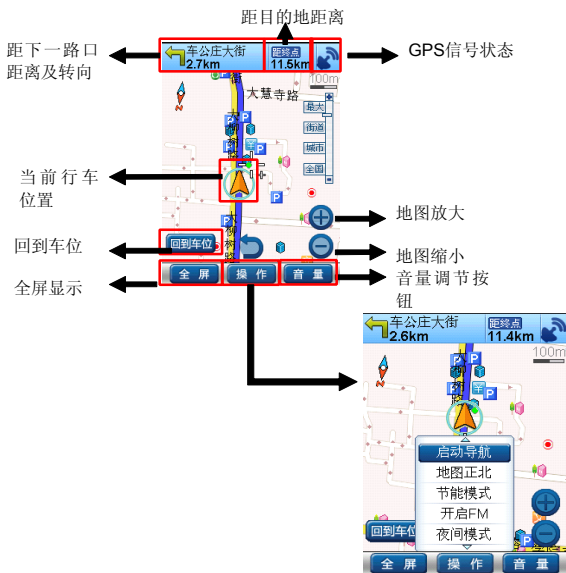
距目的地距离

距下一路口距离及转向

车公庄大街
2.7km

距终点
11.5km

GPS信号状态

100m

大慧寺路

最大

街道

城市

全国

当前行车位置

地图放大

回到车位

回到车位

地图缩小

音量调节按钮

全屏显示

全 屏

操 作

音 量

车公庄大街
2.6km

距终点
11.4km

100m

启动导航

地图正北

节能模式

开启FM

夜间模式

回到车位

全 屏

操 作

音 量